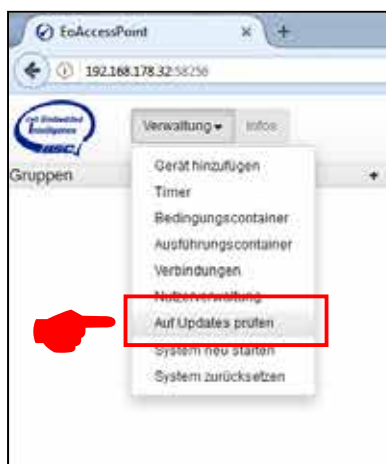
EoAccessPoint ×

192.168.178.32:58256

Verwaltung ▾ Infos

Gruppen +

Gerät hinzufügen
Timer
Bedingungscontainer
Ausführungscontainer
Verbindungen
Nutzerverwaltung
Auf Updates prüfen
System neu starten
System zurücksetzen